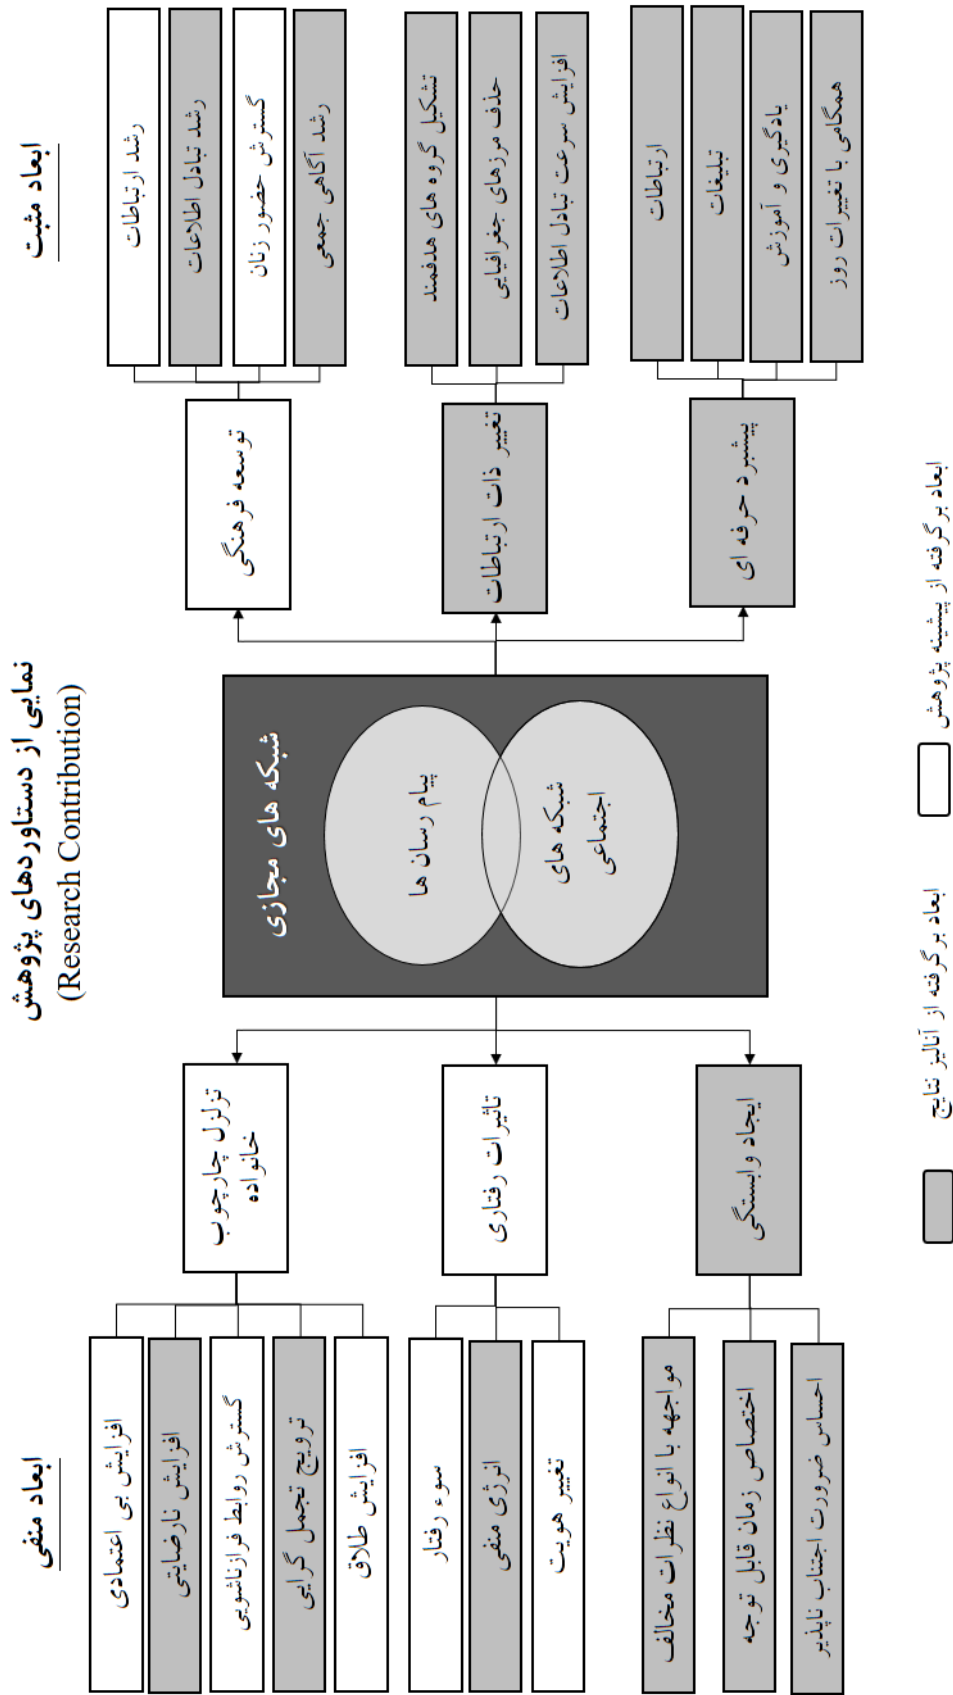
نمایی از دستاوردهای پژوهش
(Research Contribution)

ابعاد مثبت

رشد ارتباطات
رشد تبادل اطلاعات
گسترش حضور زنان
رشد آگاهی جمعی

توسعه فرهنگی

تشکیل گروه های هدفمند
حذف مرزهای جغرافیایی
افزایش سرعت تبادل اطلاعات

تغییر ذات ارتباطات

ارتباطات
تبلیغات
یادگیری و آموزش
همگامی با تغییرات روز

پیشبرد حرفه ای

شبکه های مجازی
پیام رسان ها
شبکه های اجتماعی

تزلزل چارچوب خانواده

افزایش بی اعتمادی
افزایش نارضایتی
گسترش روابط فرازناشویی
ترویج تجمل گرایی
افزایش طلاق

تاثیرات رفتاری

سوء رفتار
انرژی منفی
تغییر هویت

ایجاد وابستگی

مواجهه با انواع نظرات مخالف
اختصاص زمان قابل توجه
احساس ضرورت اجتناب ناپذیر

ابعاد منفی

ابعاد برگرفته از آنالیز نتایج
ابعاد برگرفته از پیشینه پژوهش